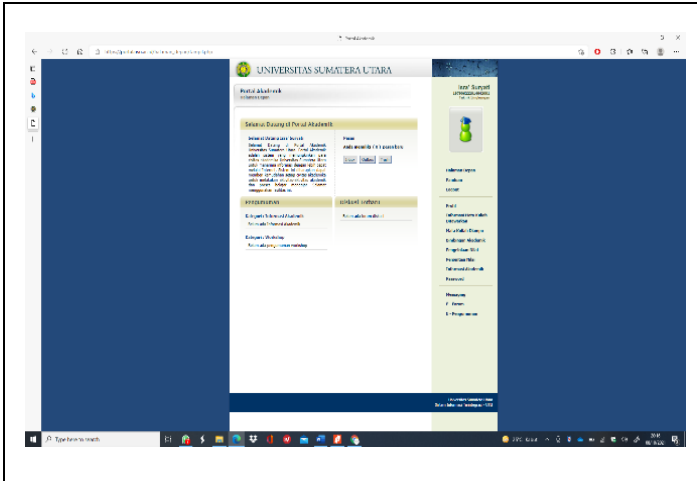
UNIVERSITAS SUMATERA UTARA

Portal Akademik

Selamat Datang di Portal Akademik

Pesan

Pengumuman

Jadwal Kuliah

Kategori Informasi Akademik

Kategori Workshop

Izraf Surpati

Informasi Login
Profil
Logout

Informasi Jadwal Kuliah
Mata Kuliah Diampu
Evaluasi Akademik
Pengisian KRS
Penilaian Nilai
Transkrip Akademik

Messaging
E-Forum
E-Programming

Type here to search